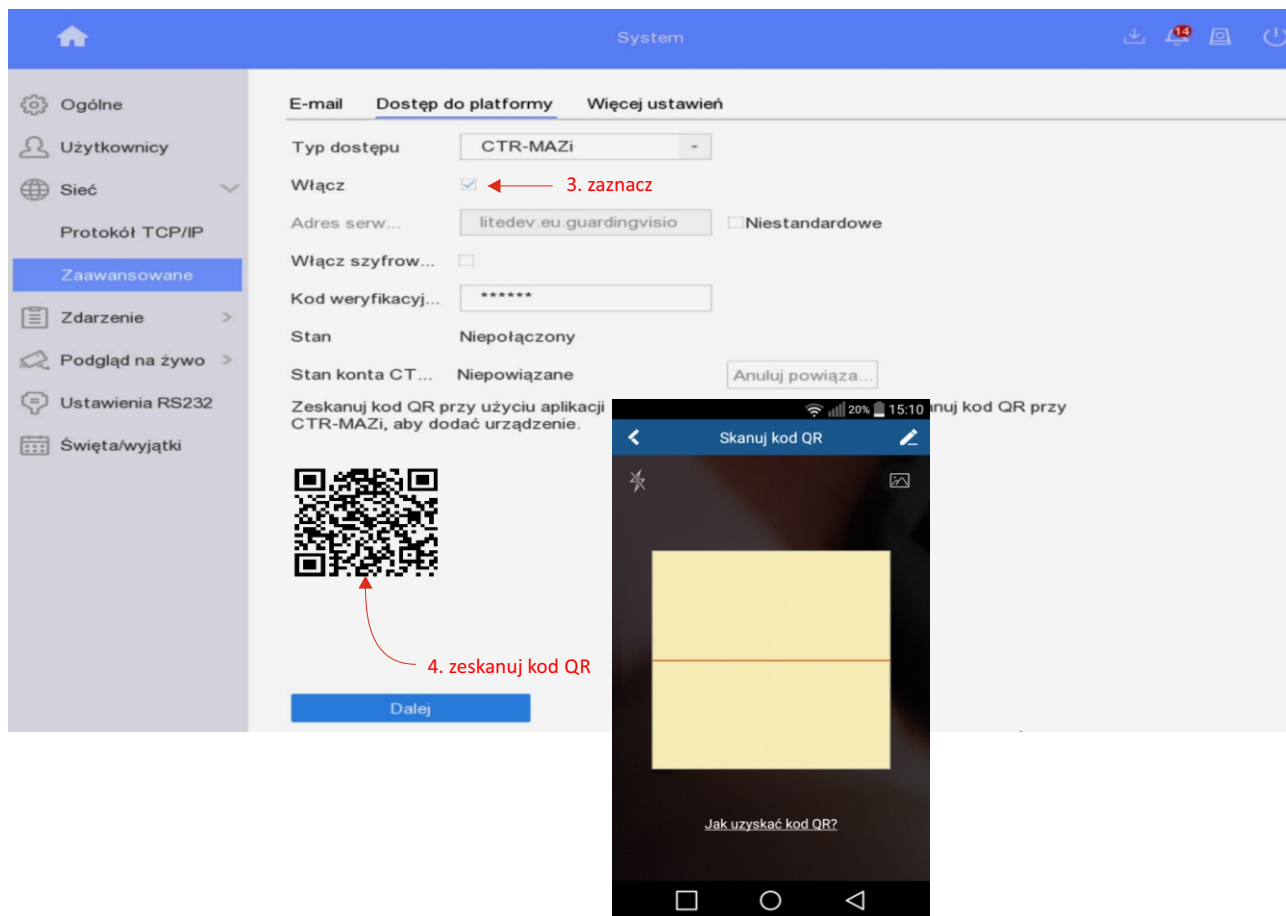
System

14

Ogólne
Użytkownicy
Sieć
Protokół TCP/IP
Zaawansowane
Zdarzenie
Podgląd na żywo
Ustawienia RS232
Święta/wyjątki

E-mail Dostęp do platformy Więcej ustawień

Typ dostępu CTR-MAZi
Włącz
3. zaznacz
Adres serw... litedev.eu.guardingvisio Niestandardowe
Włącz szyfrow...
Kod weryfikacyj... ******
Stan Niepołączony
Stan konta CT... Niepowiązane Anuluj powiąza...

Zeskanuj kod QR przy użyciu aplikacji CTR-MAZi, aby dodać urządzenie.
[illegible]nuj kod QR przy

4. zeskanuj kod QR

Dalej

20% 15:10
Skanuj kod QR

Jak uzyskać kod QR?